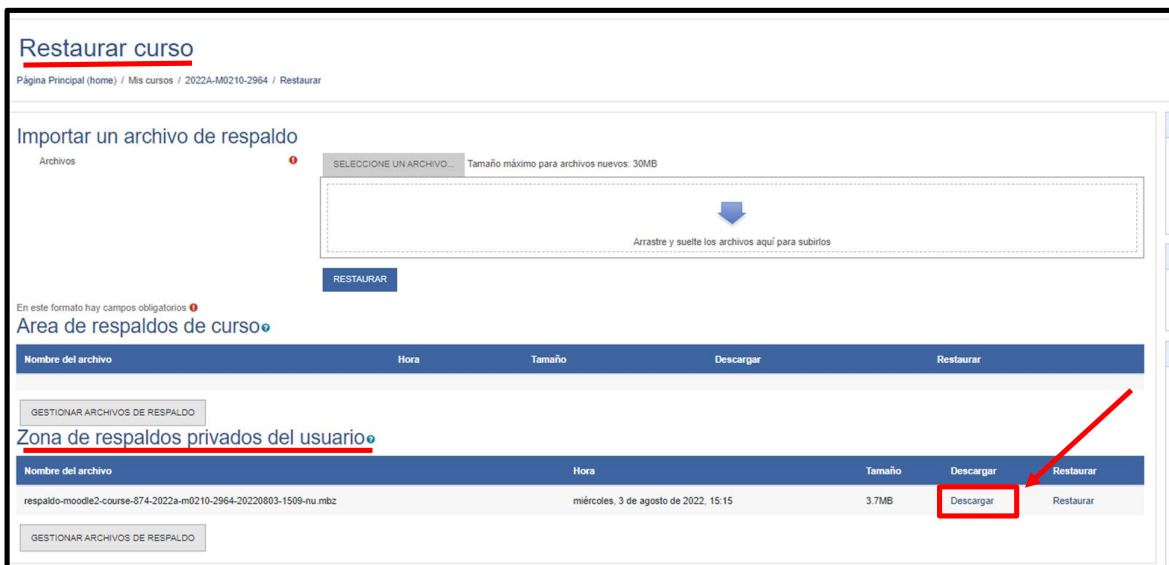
Restaurar curso

Página Principal (home) / Mis cursos / 2022A-M0210-2964 / Restaurar

Importar un archivo de respaldo

Archivos

SELECCIONE UN ARCHIVO... Tamaño máximo para archivos nuevos: 30MB

Arrastre y suelte los archivos aquí para subirlos

RESTAURAR

En este formato hay campos obligatorios

Area de respaldos de curso

| Nombre del archivo | Hora | Tamaño | Descargar | Restaurar |
|---|---|---|---|---|

GESTIONAR ARCHIVOS DE RESPALDO

Zona de respaldos privados del usuario

| Nombre del archivo | Hora | Tamaño | Descargar | Restaurar |
|---|---|---|---|---|
| respaldo-moodle2-course-874-2022a-m0210-2964-20220803-1509-nu.mbz | miércoles, 3 de agosto de 2022, 15:15 | 3.7MB | Descargar | Restaurar |

GESTIONAR ARCHIVOS DE RESPALDO